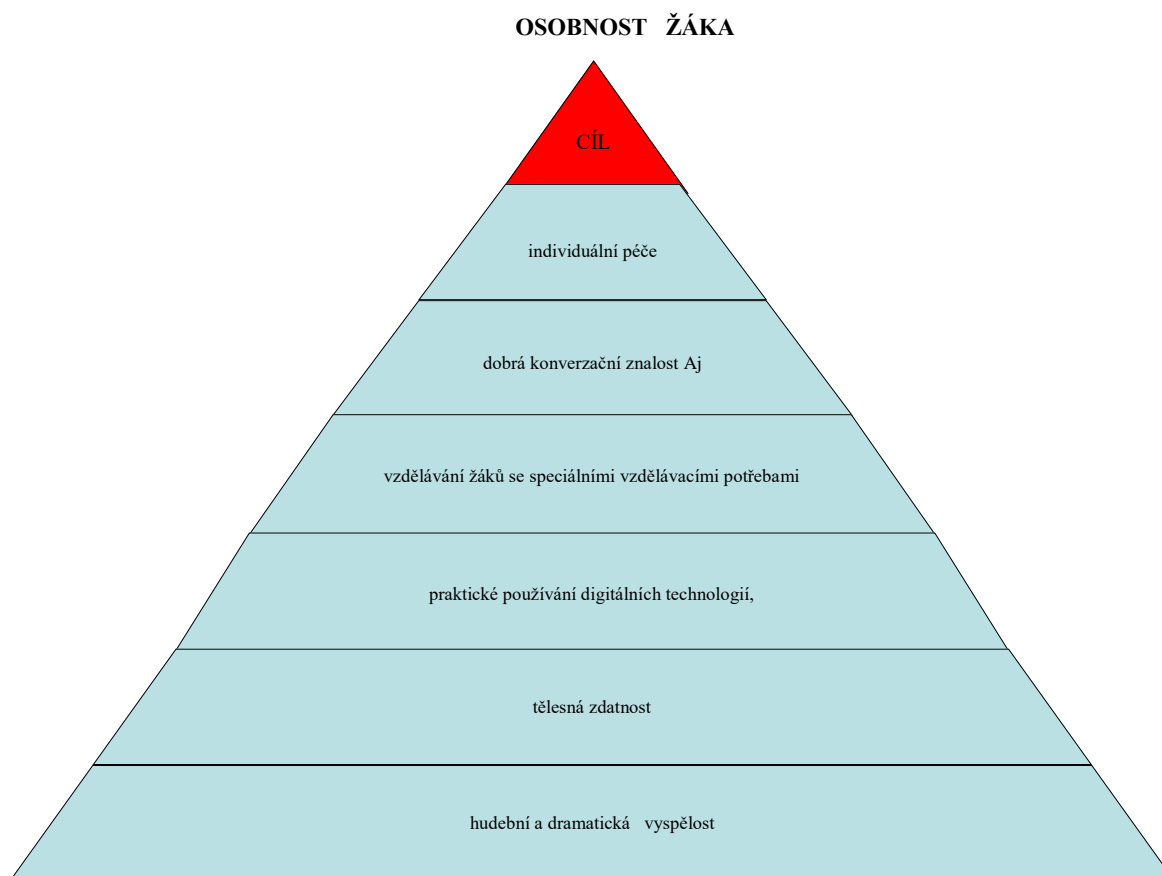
OSOBNOST ŽÁKA

CÍL

individuální péče

dobrá konverzační znalost Aj

vzdělávání žáků se speciálními vzdělávacími potřebami

praktické používání digitálních technologií,

tělesná zdatnost

hudební a dramatická vyspělost